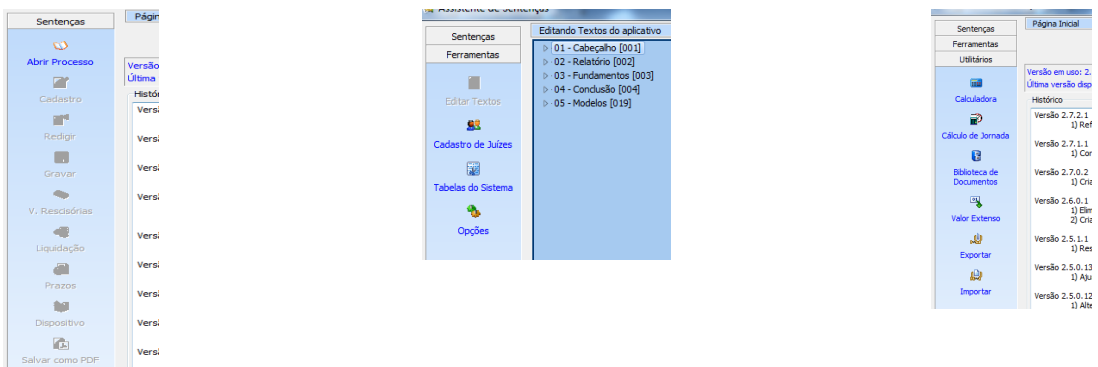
Sentenças
Págin
Abrir Processo
Cadastro
Redigir
Gravar
V. Rescisórias
Liquidação
Prazos
Dispositivo
Salvar como PDF
Versão
Última
Histór
Versã
Versã
Versã
Versã
Versã
Versã
Versã
Versã
Versã

Assistente de Sentenças
Sentenças
Ferramentas
Editar Textos
Cadastro de Juízes
Tabelas do Sistema
Opções
Editando Textos do aplicativo
01 - Cabeçalho [001]
02 - Relatório [002]
03 - Fundamentos [003]
04 - Conclusão [004]
05 - Modelos [019]

Sentenças
Ferramentas
Utilitários
Calculadora
Cálculo de Jornada
Biblioteca de Documentos
Valor Extenso
Exportar
Importar
Página Inicial
Versão em uso: 2.
Última versão disp
Histórico
Versão 2.7.2.1
1) Ref
Versão 2.7.1.1
1) Cor
Versão 2.7.0.2
1) Cria
Versão 2.6.0.1
1) Elim
2) Cria
Versão 2.5.1.1
1) Res
Versão 2.5.0.13
1) Aju
Versão 2.5.0.12
1) Alte